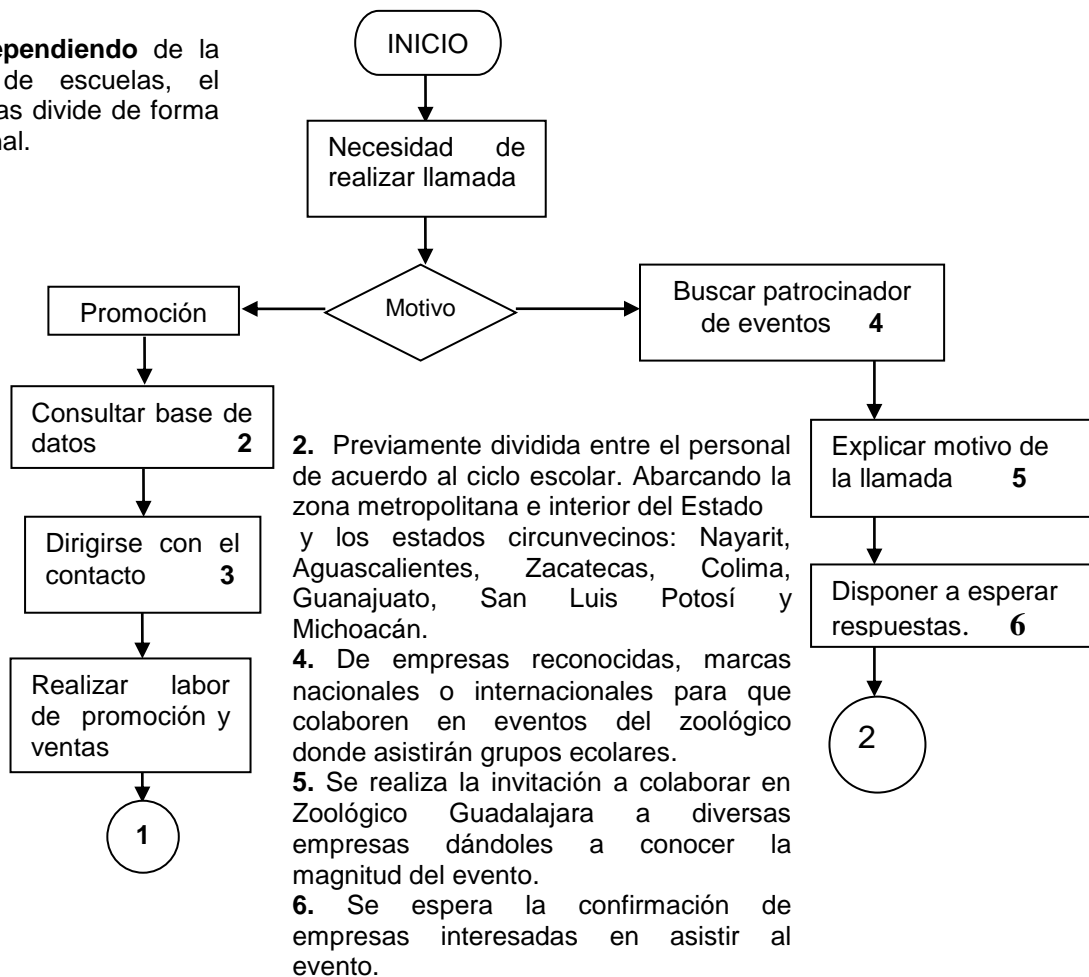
ependiendo de la de escuelas, el as divide de forma nal.

INICIO

Necesidad de realizar llamada

Motivo

Promoción

Buscar patrocinador de eventos **4**

Consultar base de datos **2**

Dirigirse con el contacto **3**

Realizar labor de promoción y ventas

1

**2.** Previamente dividida entre el personal de acuerdo al ciclo escolar. Abarcando la zona metropolitana e interior del Estado y los estados circunvecinos: Nayarit, Aguascalientes, Zacatecas, Colima, Guanajuato, San Luis Potosí y Michoacán.

**4.** De empresas reconocidas, marcas nacionales o internacionales para que colaboren en eventos del zoológico donde asistirán grupos ecolares.

**5.** Se realiza la invitación a colaborar en Zoológico Guadalajara a diversas empresas dándoles a conocer la magnitud del evento.

**6.** Se espera la confirmación de empresas interesadas en asistir al evento.

Explicar motivo de la llamada **5**

Disponer a esperar respuestas. **6**

2